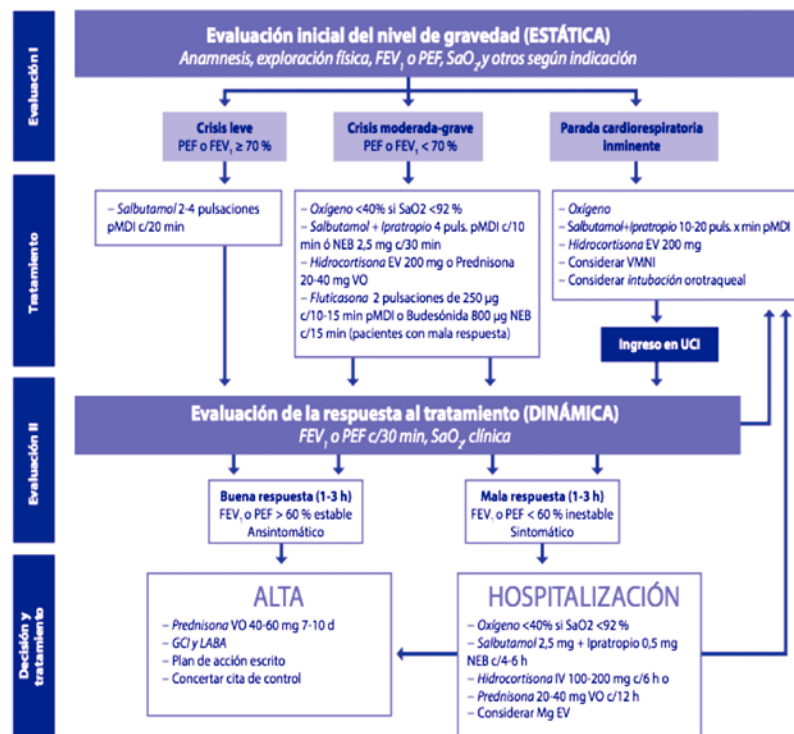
Evaluación I

Evaluación inicial del nivel de gravedad (ESTÁTICA)
Anamnesis, exploración física, $FEV_1$ o PEF, $SaO_2$ y otros según indicación

Crisis leve
PEF o $FEV_1 \geq 70$ %

Crisis moderada-grave
PEF o $FEV_1 < 70$ %

Parada cardiorespiratoria inminente

Tratamiento

– Salbutamol 2-4 pulsaciones pMDI c/20 min

– Oxígeno <40% si SaO2 <92 %
– Salbutamol + Ipratropio 4 puls. pMDI c/10 min ó NEB 2,5 mg c/30 min
– Hidrocortisona EV 200 mg o Prednisona 20-40 mg VO
– Fluticasona 2 pulsaciones de 250 µg c/10-15 min pMDI o Budesónida 800 µg NEB c/15 min (pacientes con mala respuesta)

– Oxígeno
– Salbutamol+Ipratropio 10-20 puls. x min pMDI
– Hidrocortisona EV 200 mg
– Considerar VMNI
– Considerar intubación orotraqueal

Ingreso en UCI

Evaluación II

Evaluación de la respuesta al tratamiento (DINÁMICA)
$FEV_1$ o PEF c/30 min, $SaO_2$, clínica

Buena respuesta (1-3 h)
$FEV_1$ o PEF > 60 % estable
Ansintomático

Mala respuesta (1-3 h)
$FEV_1$ o PEF < 60 % inestable
Sintomático

Decisión y tratamiento

ALTA
– Prednisona VO 40-60 mg 7-10 d
– GCI y LABA
– Plan de acción escrito
– Concertar cita de control

HOSPITALIZACIÓN
– Oxígeno <40% si SaO2 <92 %
– Salbutamol 2,5 mg + Ipratropio 0,5 mg NEB c/4-6 h
– Hidrocortisona IV 100-200 mg c/6 h o
– Prednisona 20-40 mg VO c/12 h
– Considerar Mg EV